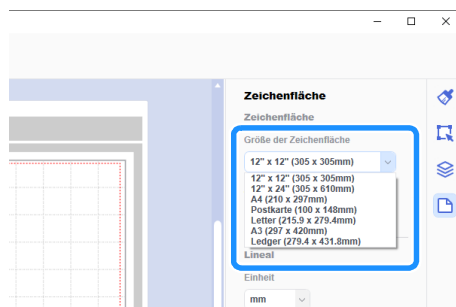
Zeichenfläche

Zeichenfläche

Größe der Zeichenfläche

12" x 12" (305 x 305mm)

12" x 12" (305 x 305mm)
12" x 24" (305 x 610mm)
A4 (210 x 297mm)
Postkarte (100 x 148mm)
Letter (215.9 x 279.4mm)
A3 (297 x 420mm)
Ledger (279.4 x 431.8mm)

Lineal

Einheit

mm